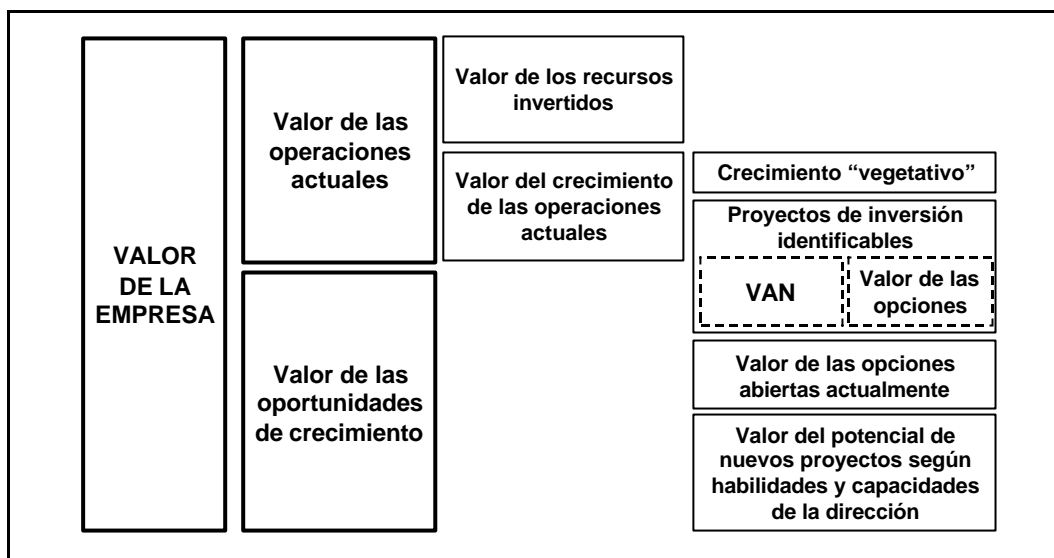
VALOR DE LA EMPRESA

Valor de las operaciones actuales

Valor de las oportunidades de crecimiento

Valor de los recursos invertidos

Valor del crecimiento de las operaciones actuales

Crecimiento “vegetativo”

Proyectos de inversión identificables

VAN

Valor de las opciones

Valor de las opciones abiertas actualmente

Valor del potencial de nuevos proyectos según habilidades y capacidades de la dirección